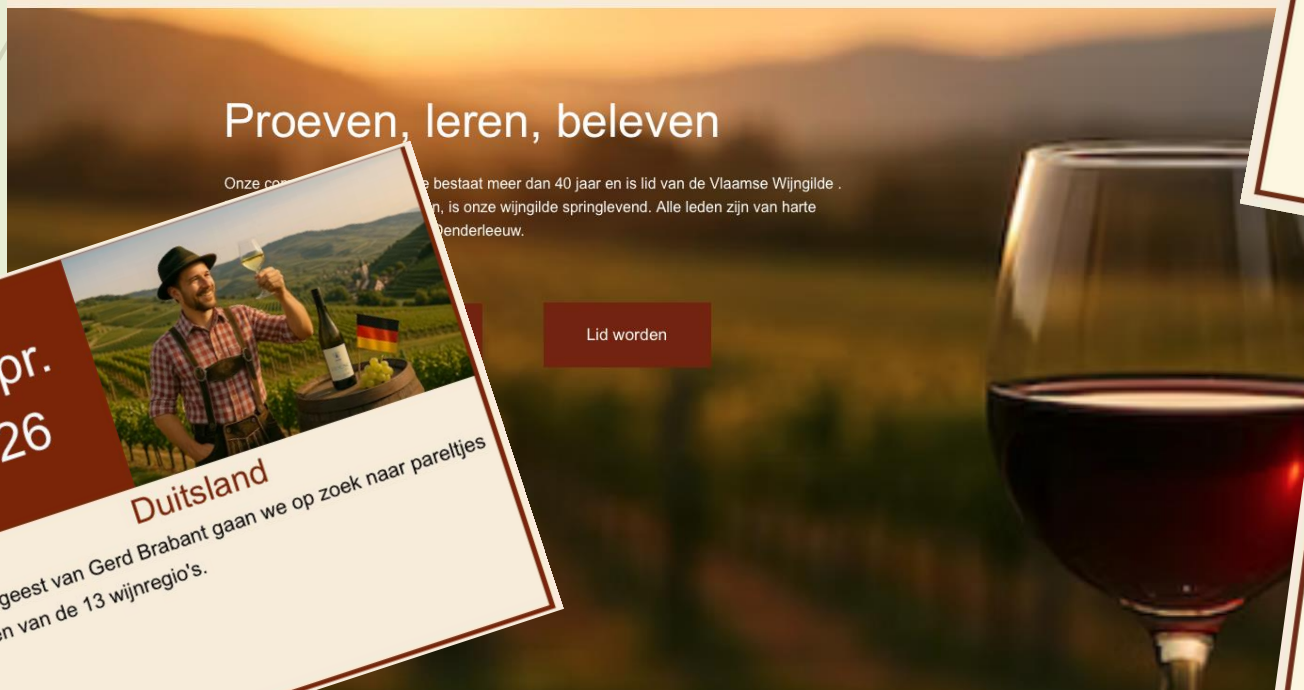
Proeven, leren, beleven

Onze co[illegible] e bestaat meer dan 40 jaar en is lid van de Vlaamse Wijngilde . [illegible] n, is onze wijngilde springlevend. Alle leden zijn van harte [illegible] Denderleeuw.

Lid worden

pr.
26

Duitsland

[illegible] geest van Gerd Brabant gaan we op zoek naar pareltjes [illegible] en van de 13 wijnregio's.